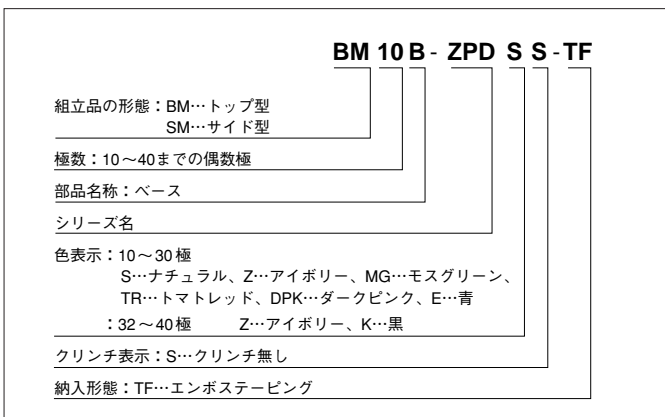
BM 10 B - ZPD S S - TF

組立品の形態：BM…トップ型
SM…サイド型

極数：10～40までの偶数極

部品名称：ベース

シリーズ名

色表示：10～30 極
S…ナチュラル、Z…アイボリー、MG…モスグリーン、
TR…トマトレッド、DPK…ダークピンク、E…青
：32～40 極　Z…アイボリー、K…黒

クリンチ表示：S…クリンチ無し

納入形態：TF…エンボステーピング